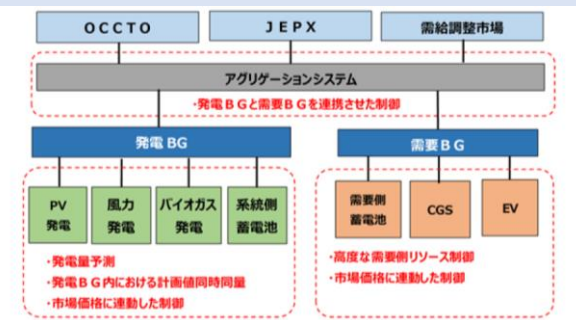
OCCTO

JEPX

需給調整市場

アグリゲーションシステム

・発電ＢＧと需要ＢＧを連携させた制御

発電 BG

PV 発電

風力 発電

バイオガス 発電

系統側 蓄電池

・発電量予測
・発電ＢＧ内における計画値同時同量
・市場価格に連動した制御

需要ＢＧ

需要側 蓄電池

CGS

EV

・高度な需要側リソース制御
・市場価格に連動した制御